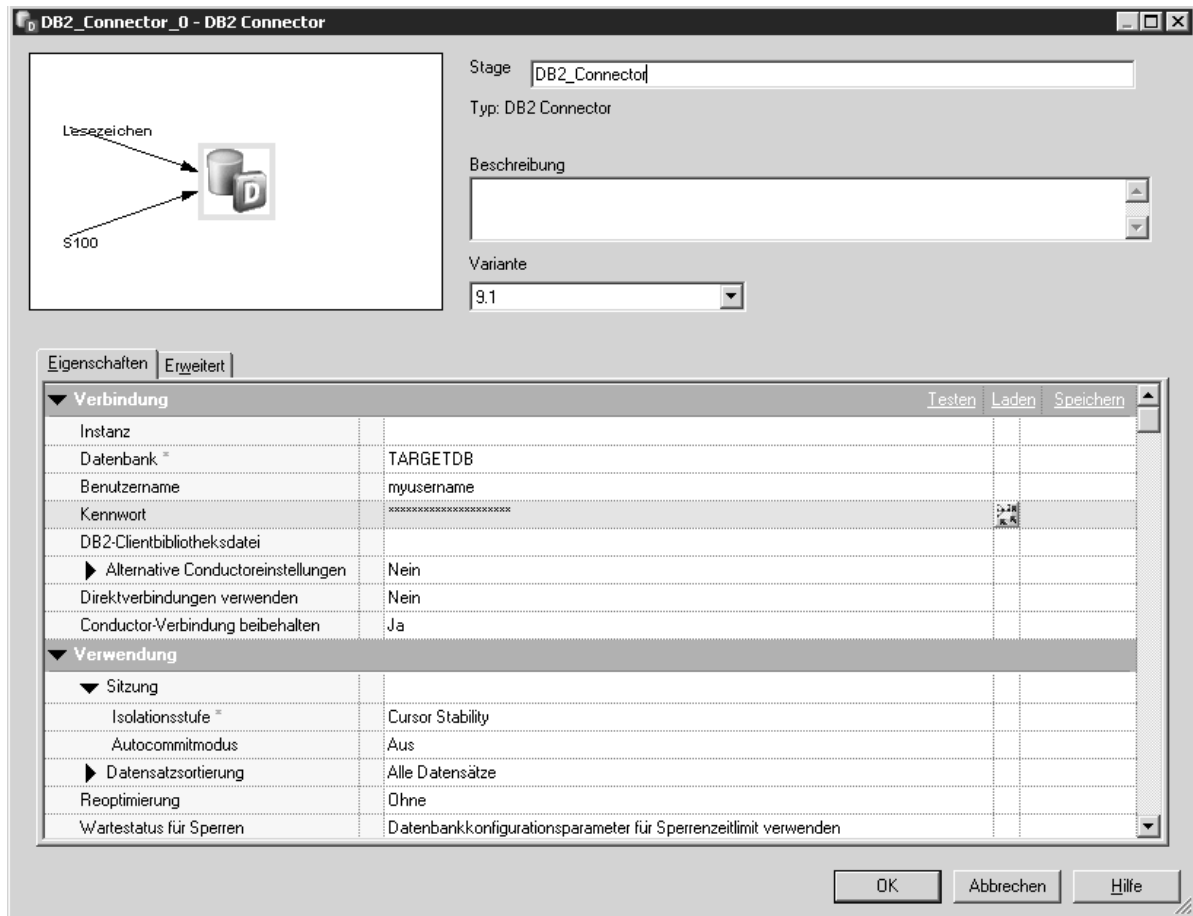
DB2_Connector_0 - DB2 Connector

Lesezeichen

S100

Stage DB2_Connector

Typ: DB2 Connector

Beschreibung

Variante

9.1

Eigenschaften | Erweitert

| Verbindung | | Testen Laden Speichern |
|---|---|---|
| Instanz | | |
| Datenbank * | TARGETDB | |
| Benutzername | myusername | |
| Kennwort | ******************** | |
| DB2-Clientbibliotheksdatei | | |
| Alternative Conductoreinstellungen | Nein | |
| Direktverbindungen verwenden | Nein | |
| Conductor-Verbindung beibehalten | Ja | |
| Verwendung | | |
| Sitzung | | |
| Isolationsstufe * | Cursor Stability | |
| Autocommitmodus | Aus | |
| Datensatzsortierung | Alle Datensätze | |
| Reoptimierung | Ohne | |
| Wartestatus für Sperren | Datenbankkonfigurationsparameter für Sperrenzeitlimit verwenden | |

OK Abbrechen Hilfe